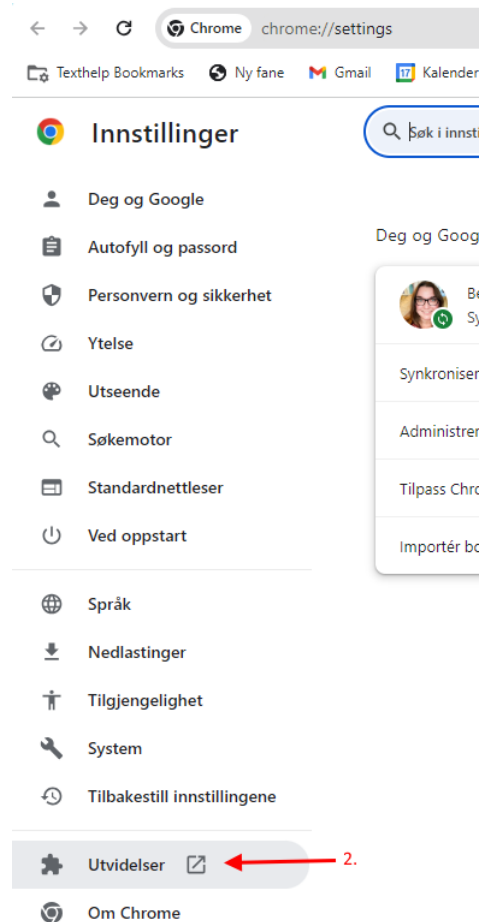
Chrome chrome://settings

Texthelp Bookmarks Ny fane Gmail Kalender

Innstillinger

Søk i innst

Deg og Google
Autofyll og passord
Personvern og sikkerhet
Ytelse
Utseende
Søkemotor
Standardnettleser
Ved oppstart

Språk
Nedlastinger
Tilgjengelighet
System
Tilbakestill innstillingene

Utvidelser
Om Chrome

2.

Deg og Goog

Be
Sy

Synkroniser

Administrer

Tilpass Chro

Importér bo